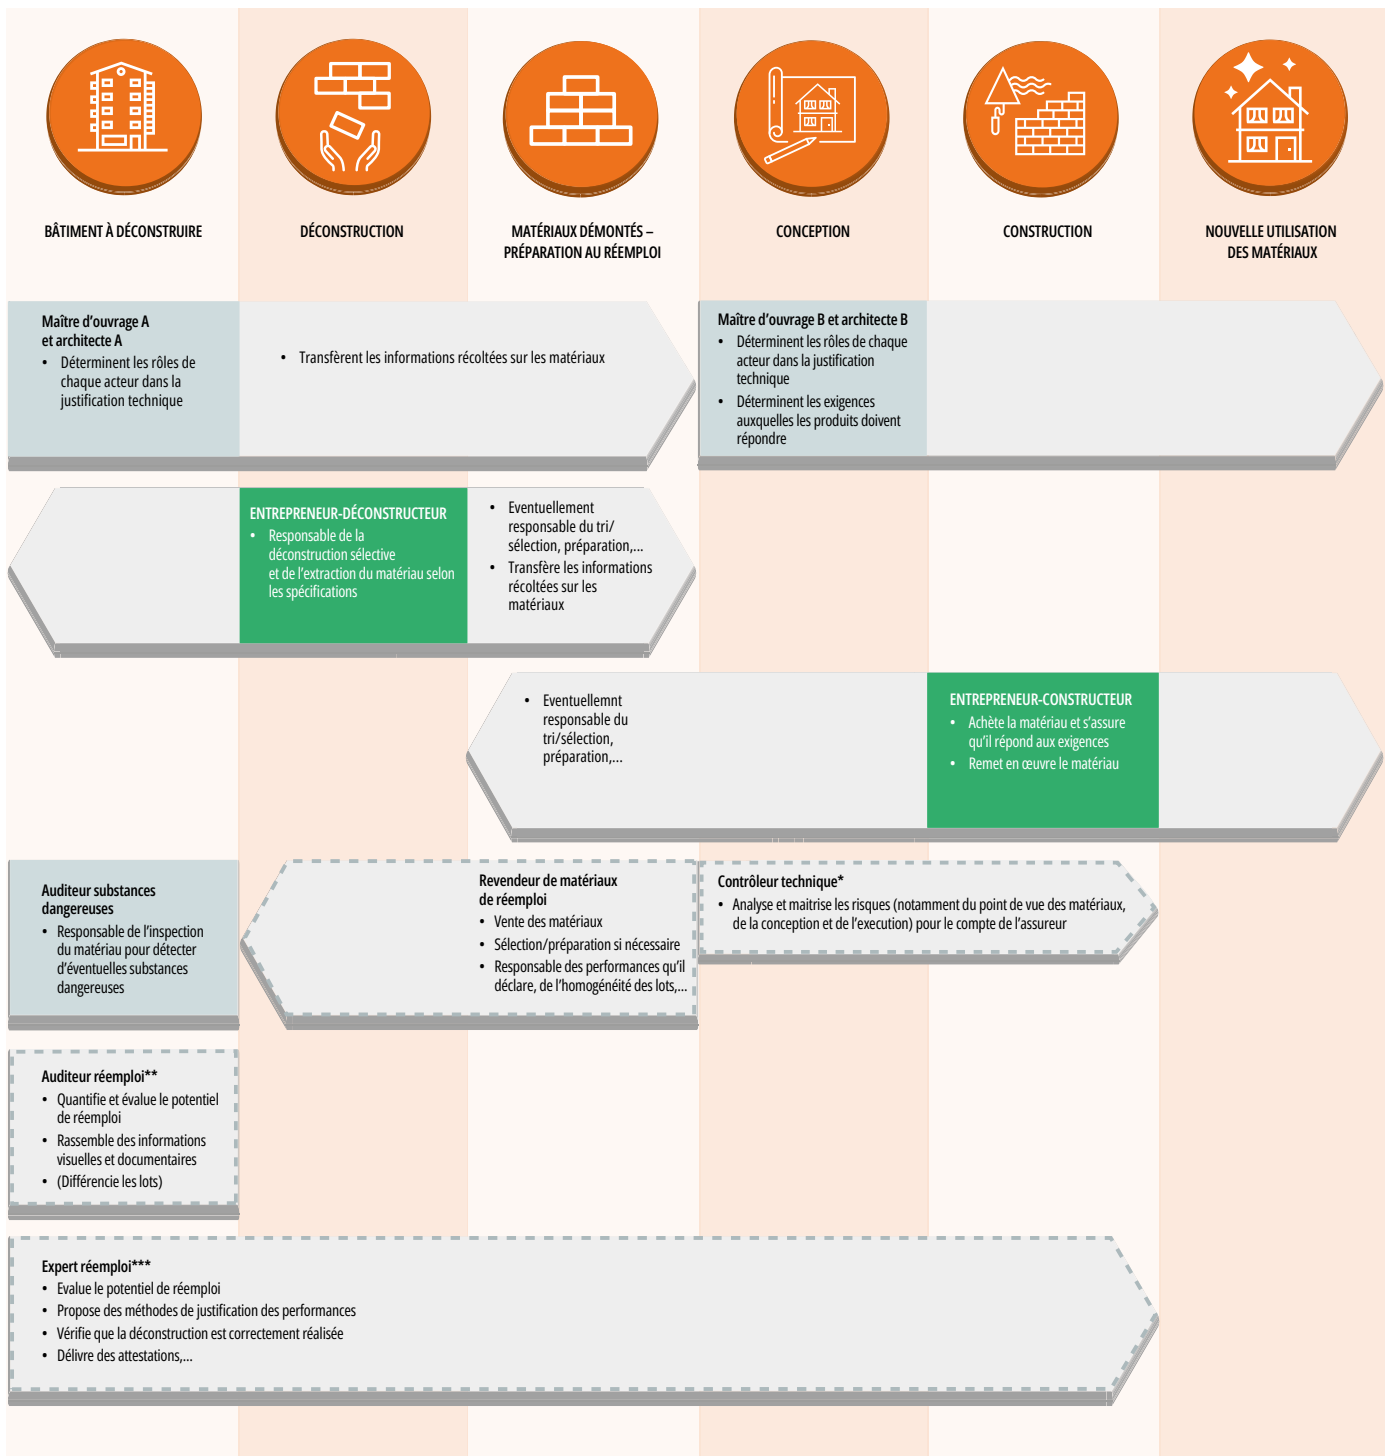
BÂTIMENT À DÉCONSTRUIRE

DÉCONSTRUCTION

MATÉRIAUX DÉMONTÉS – PRÉPARATION AU RÉEMPLOI

CONCEPTION

CONSTRUCTION

NOUVELLE UTILISATION DES MATÉRIAUX

Maître d'ouvrage A et architecte A
• Déterminent les rôles de chaque acteur dans la justification technique

• Transfèrent les informations récoltées sur les matériaux

Maître d'ouvrage B et architecte B
• Déterminent les rôles de chaque acteur dans la justification technique
• Déterminent les exigences auxquelles les produits doivent répondre

ENTREPRENEUR-DÉCONSTRUCTEUR
• Responsable de la déconstruction sélective et de l'extraction du matériau selon les spécifications

• Eventuellement responsable du tri/sélection, préparation,...
• Transfère les informations récoltées sur les matériaux

• Eventuellemnt responsable du tri/sélection, préparation,...

ENTREPRENEUR-CONSTRUCTEUR
• Achète la matériau et s'assure qu'il répond aux exigences
• Remet en œuvre le matériau

Auditeur substances dangereuses
• Responsable de l'inspection du matériau pour détecter d'éventuelles substances dangereuses

Revendeur de matériaux de réemploi
• Vente des matériaux
• Sélection/préparation si nécessaire
• Responsable des performances qu'il déclare, de l'homogénéité des lots,...

Contrôleur technique*
• Analyse et maitrise les risques (notamment du point de vue des matériaux, de la conception et de l'execution) pour le compte de l'assureur

Auditeur réemploi**
• Quantifie et évalue le potentiel de réemploi
• Rassemble des informations visuelles et documentaires
• (Différencie les lots)

Expert réemploi***
• Evalue le potentiel de réemploi
• Propose des méthodes de justification des performances
• Vérifie que la déconstruction est correctement réalisée
• Délivre des attestations,...